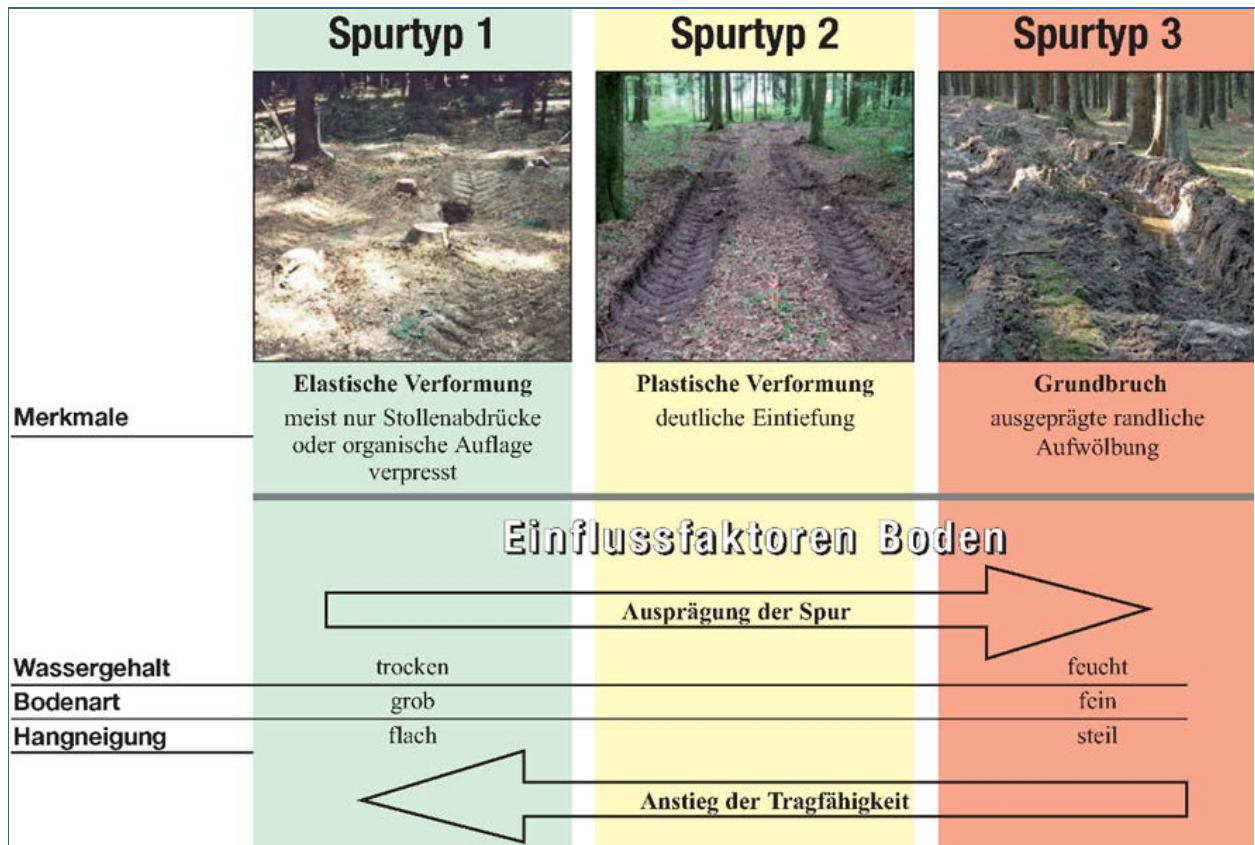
Spurtyp 1

Spurtyp 2

Spurtyp 3

Merkmale

Elastische Verformung
meist nur Stollenabdrücke oder organische Auflage verpresst

Plastische Verformung
deutliche Eintiefung

Grundbruch
ausgeprägte randliche Aufwölbung

Einflussfaktoren Boden

Ausprägung der Spur

Wassergehalt | trocken | feucht
Bodenart | grob | fein
Hangneigung | flach | steil

Anstieg der Tragfähigkeit